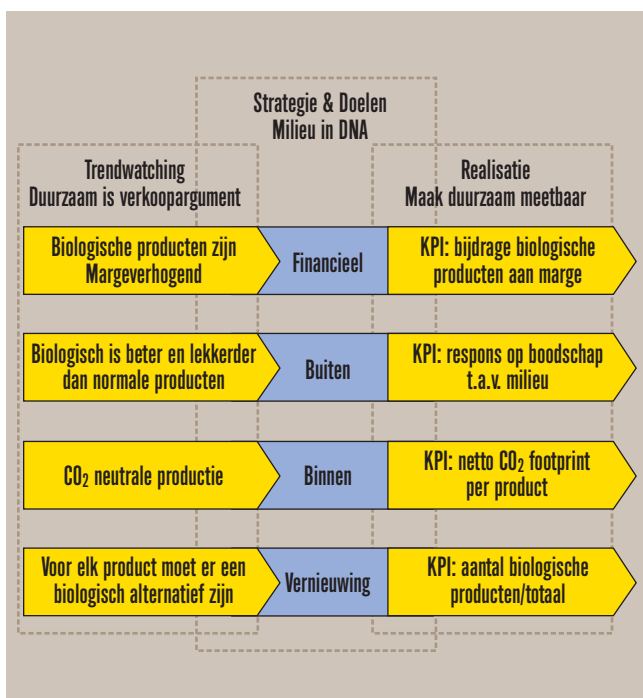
Strategie & Doelen
Milieu in DNA

Trendwatching
Duurzaam is verkoopargument

Realisatie
Maak duurzaam meetbaar

Biologische producten zijn Margeverhogend

Financieel

KPI: bijdrage biologische producten aan marge

Biologisch is beter en lekkerder dan normale producten

Buiten

KPI: respons op boodschap t.a.v. milieu

$CO_2$ neutrale productie

Binnen

KPI: netto $CO_2$ footprint per product

Voor elk product moet er een biologisch alternatief zijn

Vernieuwing

KPI: aantal biologische producten/totaal